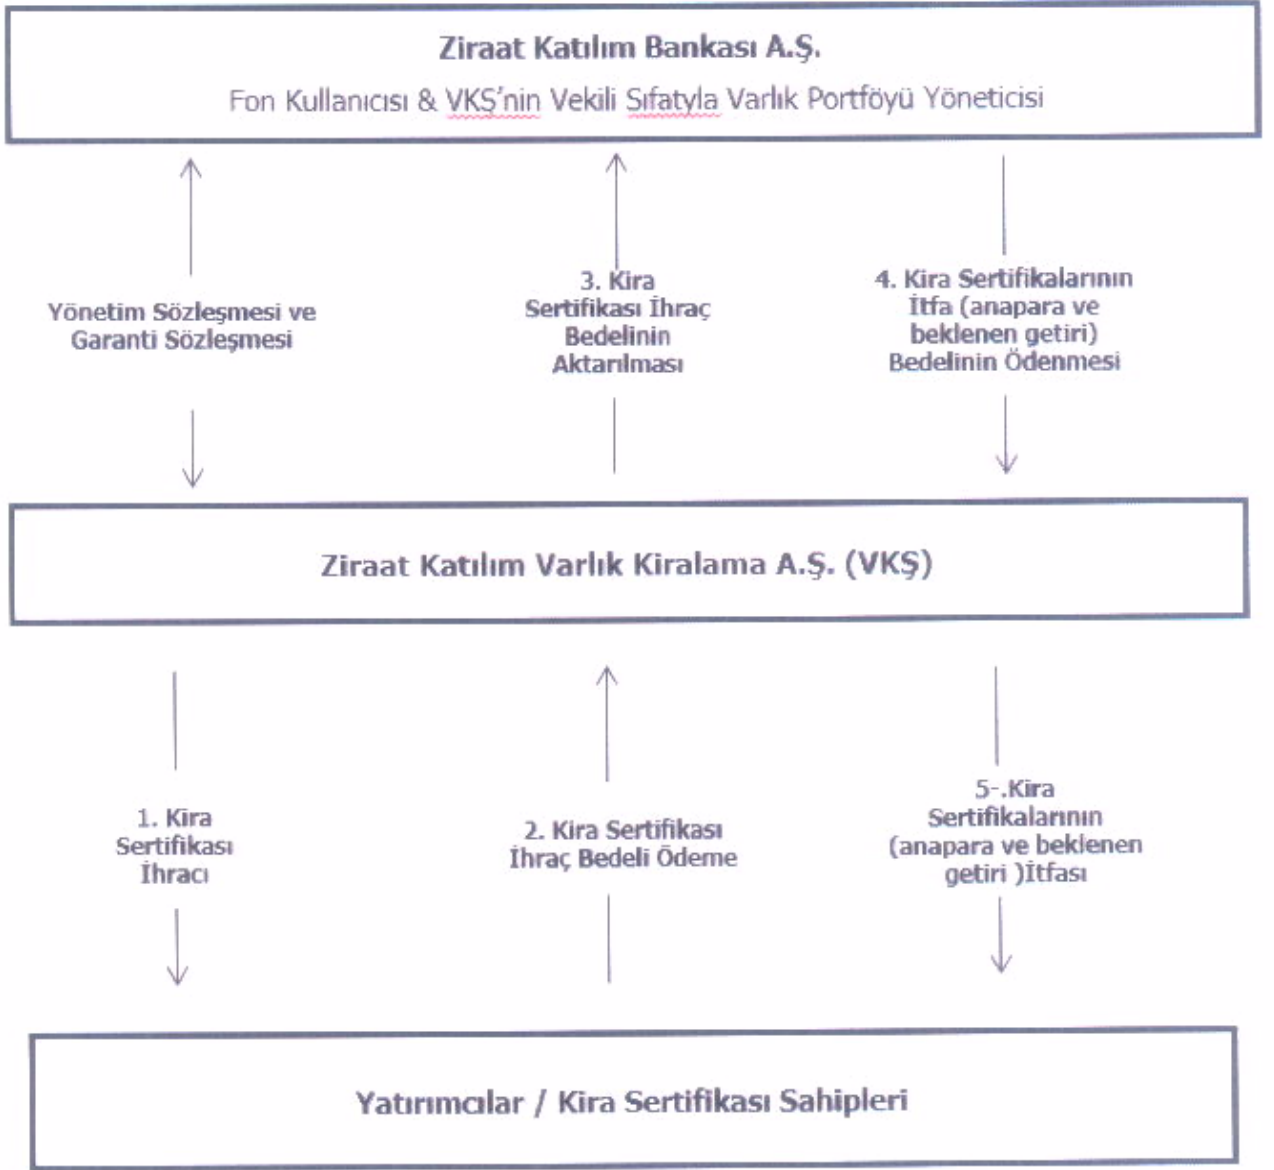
Ziraat Katılım Bankası A.Ş.
Fon Kullanıcısı & VKŞ'nin Vekili Sıfatyla Varlık Portföyü Yöneticisi

Yönetim Sözleşmesi ve Garanti Sözleşmesi

3. Kira Sertifikası İhraç Bedelinin Aktarılması

4. Kira Sertifikalarının İtfa (anapara ve beklenen getiri) Bedelinin Ödenmesi

Ziraat Katılım Varlık Kiralama A.Ş. (VKŞ)

1. Kira Sertifikası İhracı

2. Kira Sertifikası İhraç Bedeli Ödeme

5-.Kira Sertifikalarının (anapara ve beklenen getiri )İtfası

Yatırımcılar / Kira Sertifikası Sahipleri